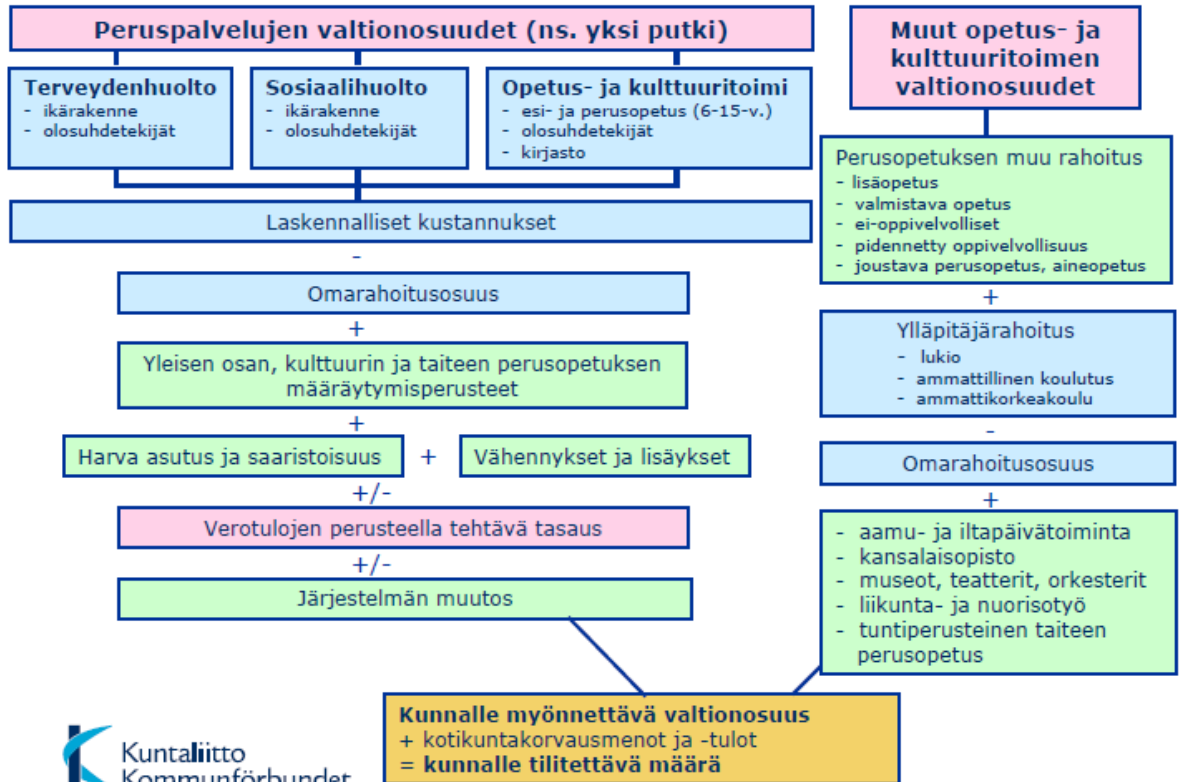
Peruspalvelujen valtionosuudet (ns. yksi putki)

Terveydenhuolto
- ikärakenne
- olosuhdetekijät

Sosiaalihuolto
- ikärakenne
- olosuhdetekijät

Opetus- ja kulttuuritoimi
- esi- ja perusopetus (6-15-v.)
- olosuhdetekijät
- kirjasto

Laskennalliset kustannukset

-

Omarahoitusosuus

+

Yleisen osan, kulttuurin ja taiteen perusopetuksen määräytymisperusteet

+

Harva asutus ja saaristoisuus + Vähennykset ja lisäykset

+/-

Verotulojen perusteella tehtävä tasaus

+/-

Järjestelmän muutos

Muut opetus- ja kulttuuritoimen valtionosuudet

Perusopetuksen muu rahoitus
- lisäopetus
- valmistava opetus
- ei-oppivelvolliset
- pidennetty oppivelvollisuus
- joustava perusopetus, aineopetus

+

Ylläpitäjärahoitus
- lukio
- ammattillinen koulutus
- ammattikorkeakoulu

-

Omarahoitusosuus

+

- aamu- ja iltapäivätoiminta
- kansalaisopisto
- museot, teatterit, orkesterit
- liikunta- ja nuorisotyö
- tuntiperusteinen taiteen perusopetus

Kunnalle myönnettävä valtionosuus
+ kotikuntakorvausmenot ja -tulot
= kunnalle tilitettävä määrä

Kuntaliitto
Kommunförbundet